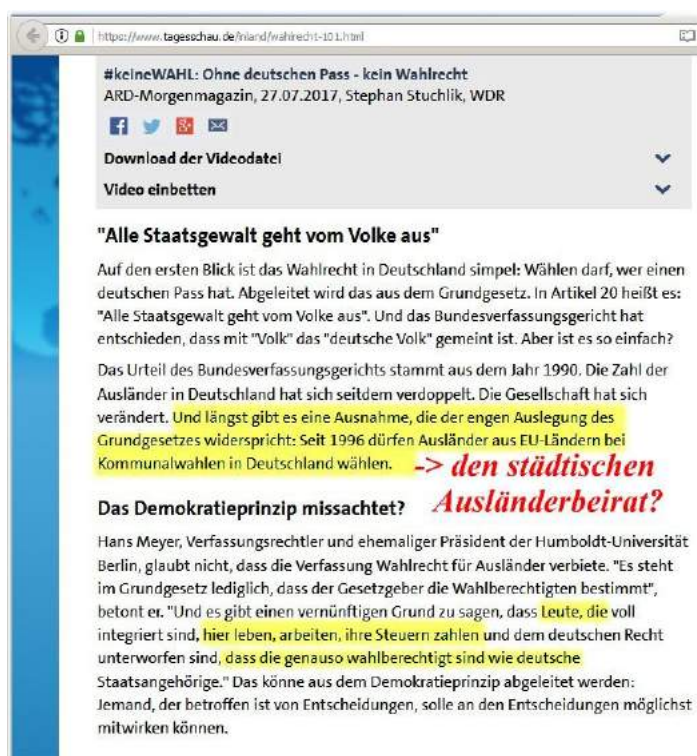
https://www.tagesschau.de/inland/wahlrecht-101.html

#keineWAHL: Ohne deutschen Pass - kein Wahlrecht
ARD-Morgenmagazin, 27.07.2017, Stephan Stuchlik, WDR

Download der Videodatei

Video einbetten

"Alle Staatsgewalt geht vom Volke aus"

Auf den ersten Blick ist das Wahlrecht in Deutschland simpel: Wählen darf, wer einen deutschen Pass hat. Abgeleitet wird das aus dem Grundgesetz. In Artikel 20 heißt es: "Alle Staatsgewalt geht vom Volke aus". Und das Bundesverfassungsgericht hat entschieden, dass mit "Volk" das "deutsche Volk" gemeint ist. Aber ist es so einfach?

Das Urteil des Bundesverfassungsgerichts stammt aus dem Jahr 1990. Die Zahl der Ausländer in Deutschland hat sich seitdem verdoppelt. Die Gesellschaft hat sich verändert. Und längst gibt es eine Ausnahme, die der engen Auslegung des Grundgesetzes widerspricht: Seit 1996 dürfen Ausländer aus EU-Ländern bei Kommunalwahlen in Deutschland wählen. -> den städtischen Ausländerbeirat?

Das Demokratieprinzip missachtet?

Hans Meyer, Verfassungsrechtler und ehemaliger Präsident der Humboldt-Universität Berlin, glaubt nicht, dass die Verfassung Wahlrecht für Ausländer verbiete. "Es steht im Grundgesetz lediglich, dass der Gesetzgeber die Wahlberechtigten bestimmt", betont er. "Und es gibt einen vernünftigen Grund zu sagen, dass Leute, die voll integriert sind, hier leben, arbeiten, ihre Steuern zahlen und dem deutschen Recht unterworfen sind, dass die genauso wahlberechtigt sind wie deutsche Staatsangehörige." Das könne aus dem Demokratieprinzip abgeleitet werden: Jemand, der betroffen ist von Entscheidungen, solle an den Entscheidungen möglichst mitwirken können.